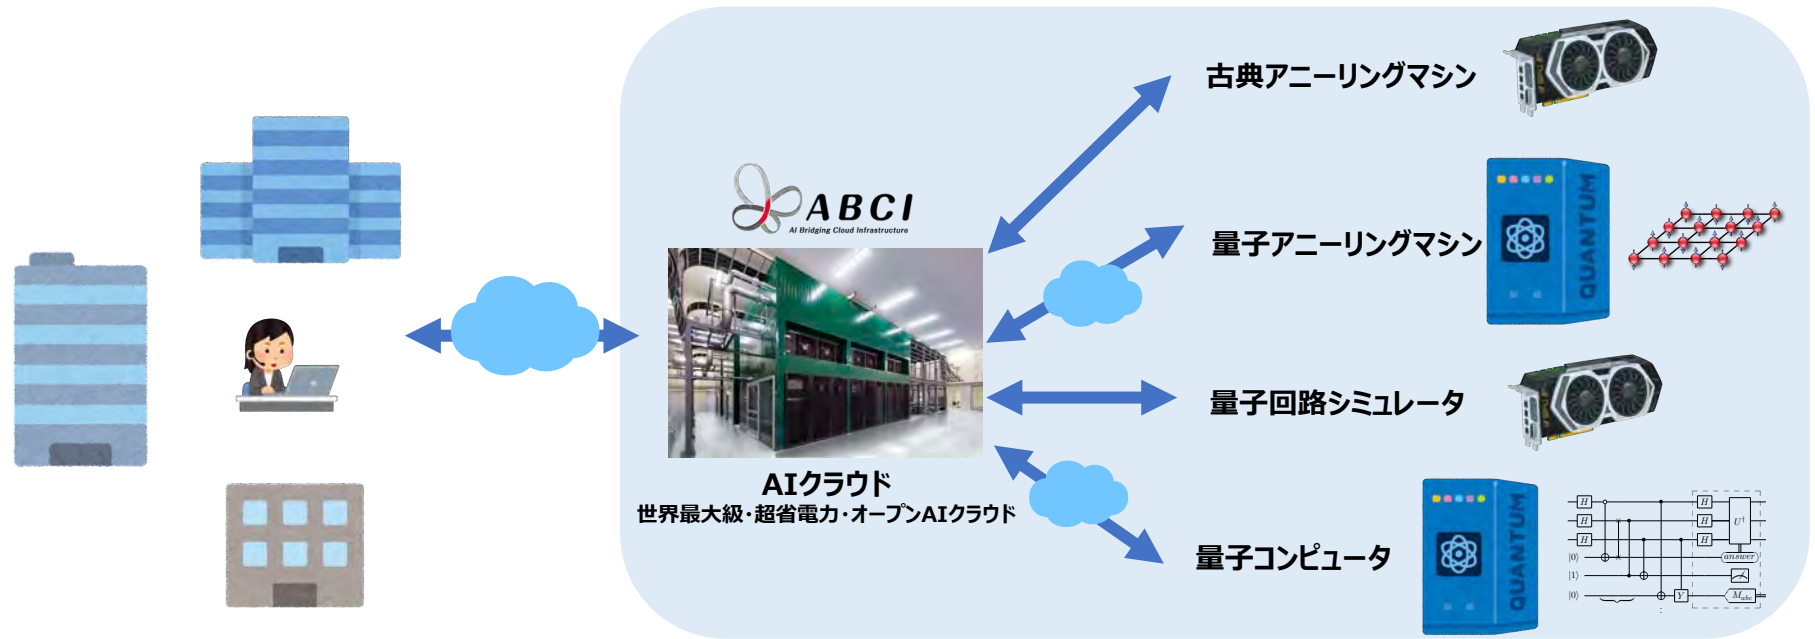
ABCI
AI Bridging Cloud Infrastructure

AIクラウド
世界最大級・超省電力・オープンAIクラウド

古典アニーリングマシン

量子アニーリングマシン

QUANTUM

量子回路シミュレータ

量子コンピュータ

QUANTUM

H
H
H
|0⟩
|1⟩
|0⟩
Y
H
H
H
$U^\dagger$
answer
$M_{abc}$